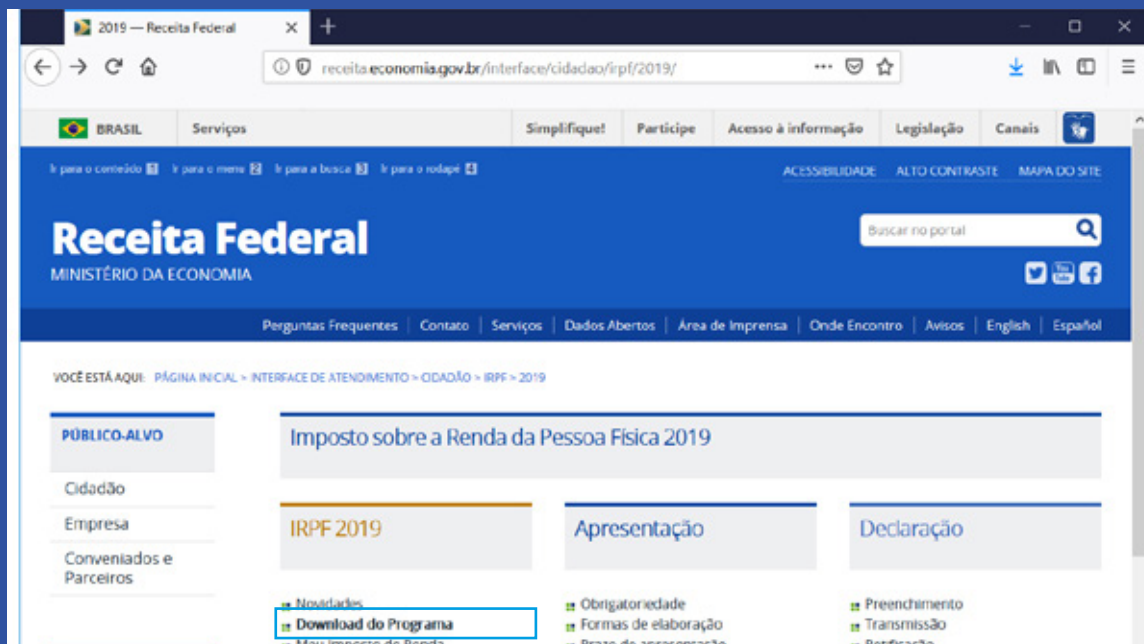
2019 — Receita Federal

receita.economia.gov.br/interface/cidadao/irpf/2019/

BRASIL | Serviços | Simplifique! | Participe | Acesso à informação | Legislação | Canais

Ir para o conteúdo 1 Ir para o menu 2 Ir para a busca 3 Ir para o rodapé 4

ACESSIBILIDADE ALTO CONTRASTE MAPA DO SITE

Receita Federal
MINISTÉRIO DA ECONOMIA

Buscar no portal

Perguntas Frequentes | Contato | Serviços | Dados Abertos | Área de Imprensa | Onde Encontro | Avisos | English | Español

VOCÊ ESTÁ AQUI: PÁGINA INICIAL > INTERFACE DE ATENDIMENTO > CIDADÃO > IRPF > 2019

PÚBLICO-ALVO

Cidadão

Empresa

Conveniados e Parceiros

Imposto sobre a Renda da Pessoa Física 2019

IRPF 2019

Novidades
Download do Programa
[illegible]

Apresentação

Obrigatoriedade
Formas de elaboração
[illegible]

Declaração

Preenchimento
Transmissão
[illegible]